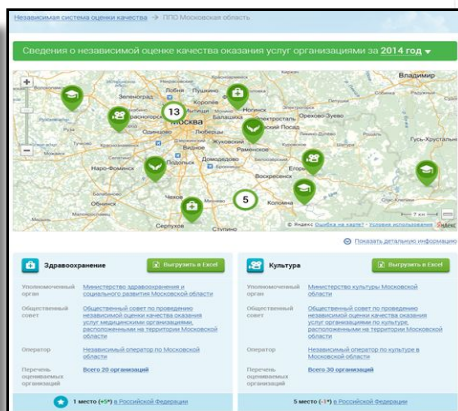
Независимая система оценки качества → ППО Московская область

Сведения о независимой оценке качества оказания услуг организациями за 2014 год

Владимир
Зеленоград
Красногорск
Королёв
13
Москва
Балашиха
Ногинск
Орехово-Зуево
Павловский Посад
Жуковский
Раменское
Наро-Фоминск
Домодедово
Гусь-Хрустальный
Егорьевск
5
Коломна
Серпухов
Ступино
© Яндекс Ошибка на карте? Условия использования Яндекс

Показать детальную информацию

Здравоохранение
Выгрузить в Excel

Уполномоченный орган
Министерство здравоохранения и социального развития Московской области

Общественный совет
Общественный совет по проведению независимой оценки качества оказания услуг медицинскими организациями, расположенными на территории Московской области

Оператор
Независимый оператор по Московской области

Перечень оцениваемых организаций
Всего 20 организаций

1 место (+9*) в Российской Федерации

Культура
Выгрузить в Excel

Уполномоченный орган
Министерство культуры Московской области

Общественный совет
Общественный совет по проведению независимой оценки качества оказания услуг организациями культуры, расположенными на территории Московской области

Оператор
Независимый оператор по культуре в Московской области

Перечень оцениваемых организаций
Всего 30 организаций

5 место (-3*) в Российской Федерации